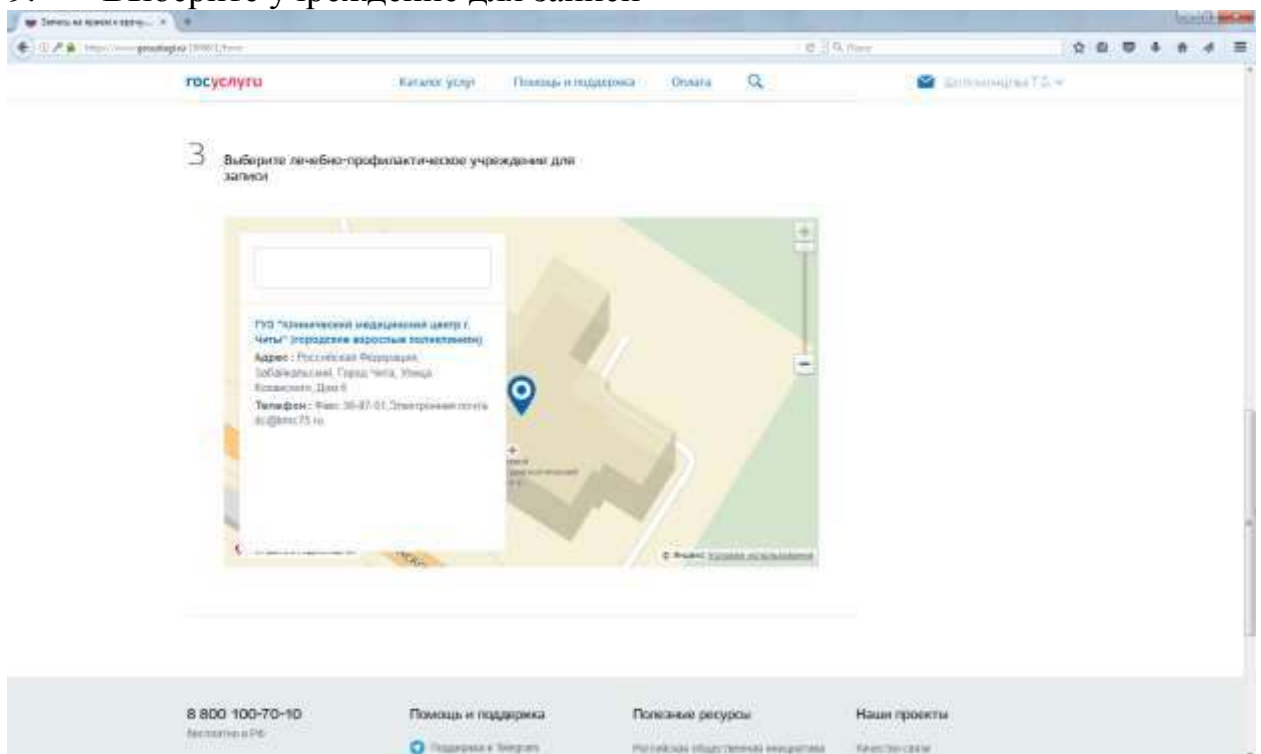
9. Выберите учреждение для записи

госуслуги Каталог услуг Помощь и поддержка Оплата

3 Выберите лечебно-профилактическое учреждение для записи

ГУЗ "Клинический медицинский центр г. Читы" (городская взрослая поликлиника)
Адрес : Российская Федерация, Забайкальский, Город Чита, Улица Ковыльная, Дом 6
Телефон : Факс: 36-87-01, Электронная почта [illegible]@kmc75.ru

© Яндекс Условия использования

8 800 100-70-10
Бесплатно в РФ
Помощь и поддержка
Поддержка в Telegram
Полезные ресурсы
Российская общественная инициатива
Наши проекты
Качество связи